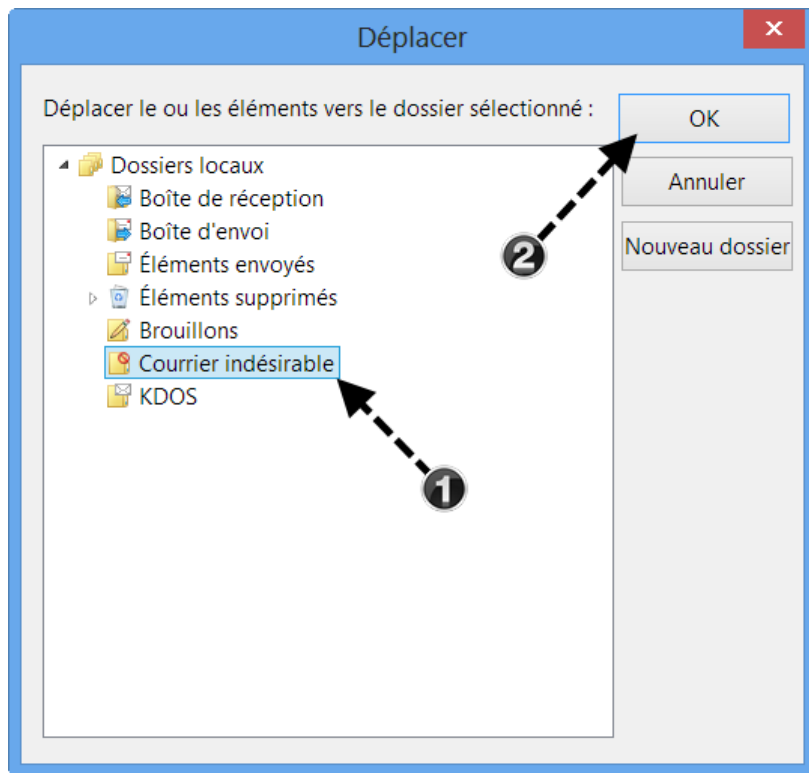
Déplacer

Déplacer le ou les éléments vers le dossier sélectionné :

OK

Annuler

Nouveau dossier

Dossiers locaux
Boîte de réception
Boîte d'envoi
Éléments envoyés
Éléments supprimés
Brouillons
Courrier indésirable
KDOS

2

1